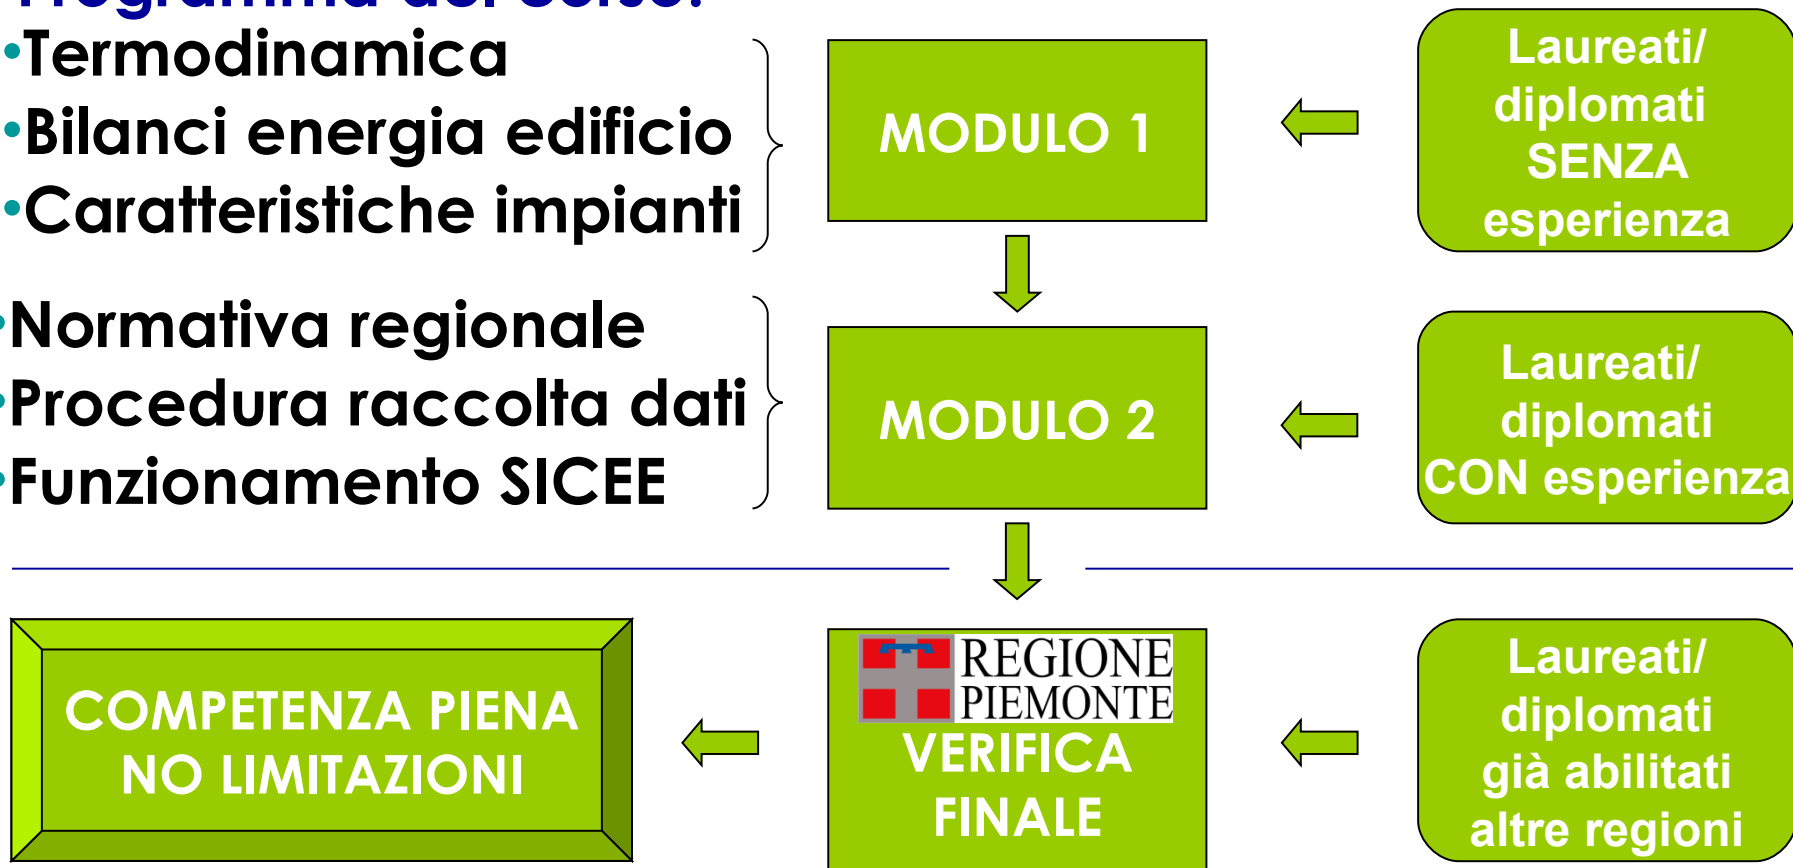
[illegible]

•Termodinamica
•Bilanci energia edificio
•Caratteristiche impianti

MODULO 1

Laureati/ diplomati SENZA esperienza

•Normativa regionale
•Procedura raccolta dati
•Funzionamento SICEE

MODULO 2

Laureati/ diplomati CON esperienza

COMPETENZA PIENA NO LIMITAZIONI

REGIONE PIEMONTE
VERIFICA FINALE

Laureati/ diplomati già abilitati altre regioni